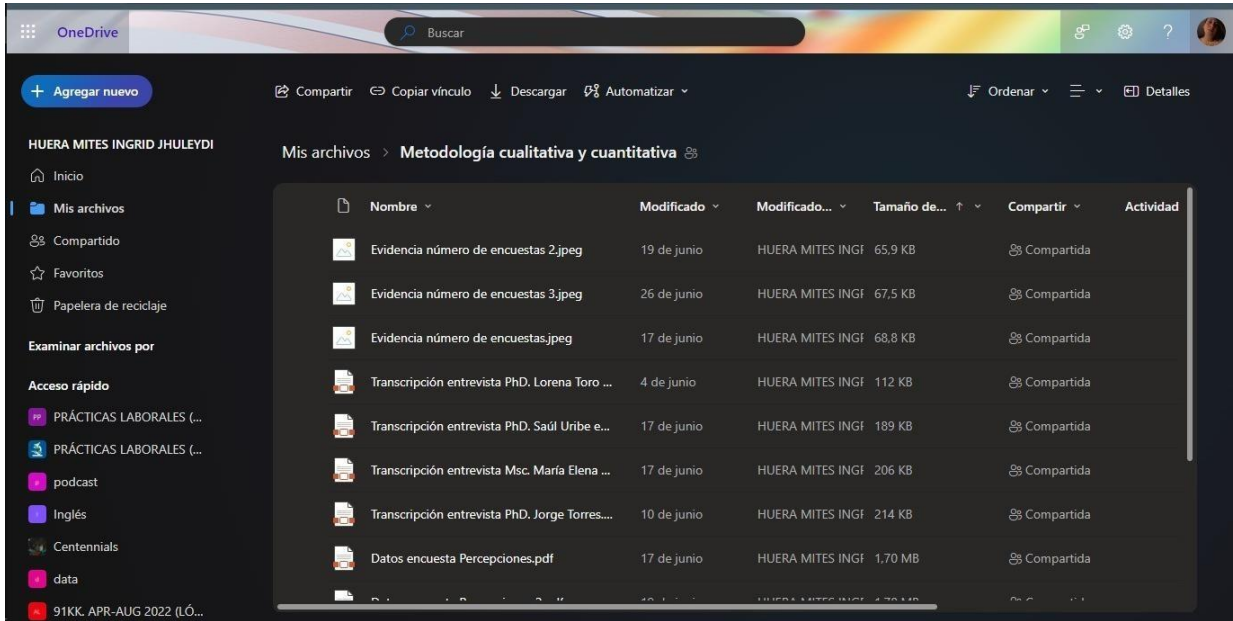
OneDrive

Buscar

+ Agregar nuevo

Compartir   Copiar vínculo   Descargar   Automatizar

Ordenar   Detalles

HUERA MITES INGRID JHULEYDI

Inicio

Mis archivos

Compartido

Favoritos

Papelera de reciclaje

Examinar archivos por

Acceso rápido

PRÁCTICAS LABORALES (...

PRÁCTICAS LABORALES (...

podcast

Inglés

Centennials

data

91KK. APR-AUG 2022 (LÓ...

Mis archivos > Metodología cualitativa y cuantitativa

| Nombre | Modificado | Modificado... | Tamaño de... | Compartir | Actividad |
|---|---|---|---|---|---|
| Evidencia número de encuestas 2.jpeg | 19 de junio | HUERA MITES INGF | 65,9 KB | Compartida | |
| Evidencia número de encuestas 3.jpeg | 26 de junio | HUERA MITES INGF | 67,5 KB | Compartida | |
| Evidencia número de encuestas.jpeg | 17 de junio | HUERA MITES INGF | 68,8 KB | Compartida | |
| Transcripción entrevista PhD. Lorena Toro ... | 4 de junio | HUERA MITES INGF | 112 KB | Compartida | |
| Transcripción entrevista PhD. Saúl Uribe e... | 17 de junio | HUERA MITES INGF | 189 KB | Compartida | |
| Transcripción entrevista Msc. María Elena ... | 17 de junio | HUERA MITES INGF | 206 KB | Compartida | |
| Transcripción entrevista PhD. Jorge Torres.... | 10 de junio | HUERA MITES INGF | 214 KB | Compartida | |
| Datos encuesta Percepciones.pdf | 17 de junio | HUERA MITES INGF | 1,70 MB | Compartida | |
| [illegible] | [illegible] | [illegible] | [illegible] | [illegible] | |